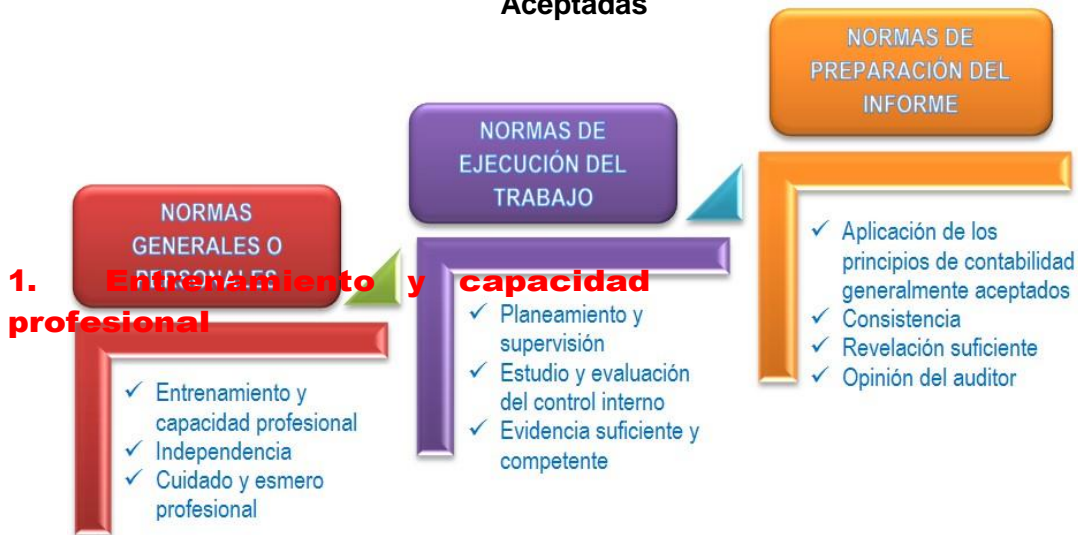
Aceptadas

NORMAS DE PREPARACIÓN DEL INFORME

NORMAS DE EJECUCIÓN DEL TRABAJO

NORMAS GENERALES O PERSONALES

1. Entrenamiento y capacidad profesional

✓ Entrenamiento y capacidad profesional
✓ Independencia
✓ Cuidado y esmero profesional

✓ Planeamiento y supervisión
✓ Estudio y evaluación del control interno
✓ Evidencia suficiente y competente

✓ Aplicación de los principios de contabilidad generalmente aceptados
✓ Consistencia
✓ Revelación suficiente
✓ Opinión del auditor